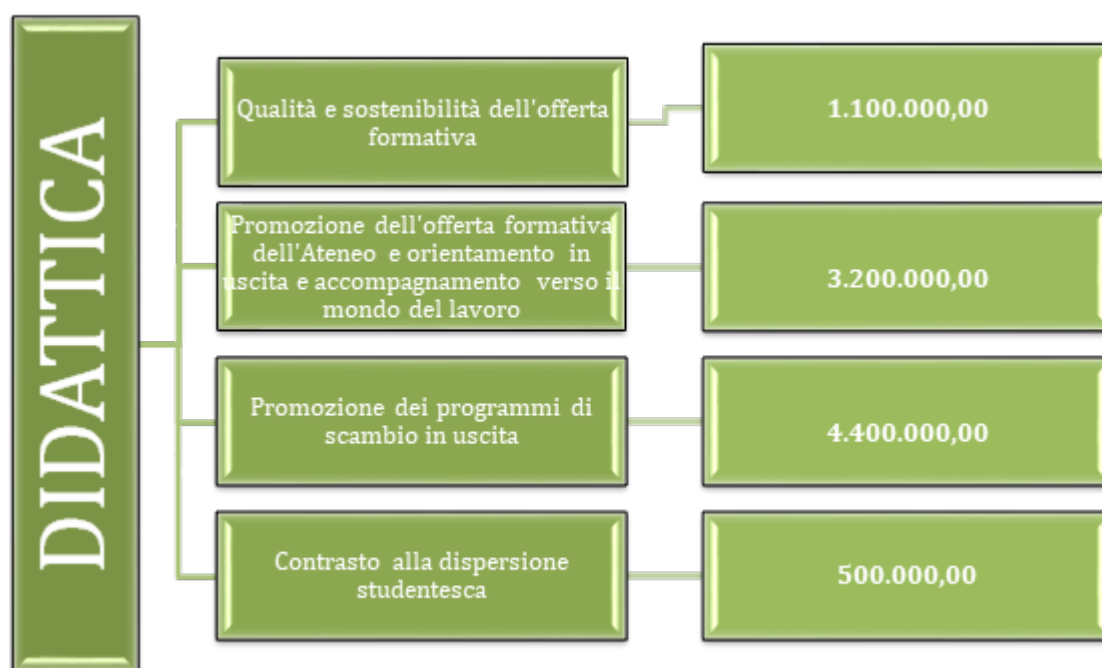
DIDATTICA

Qualità e sostenibilità dell'offerta formativa

1.100.000,00

Promozione dell'offerta formativa dell'Ateneo e orientamento in uscita e accompagnamento verso il mondo del lavoro

3.200.000,00

Promozione dei programmi di scambio in uscita

4.400.000,00

Contrasto alla dispersione studentesca

500.000,00